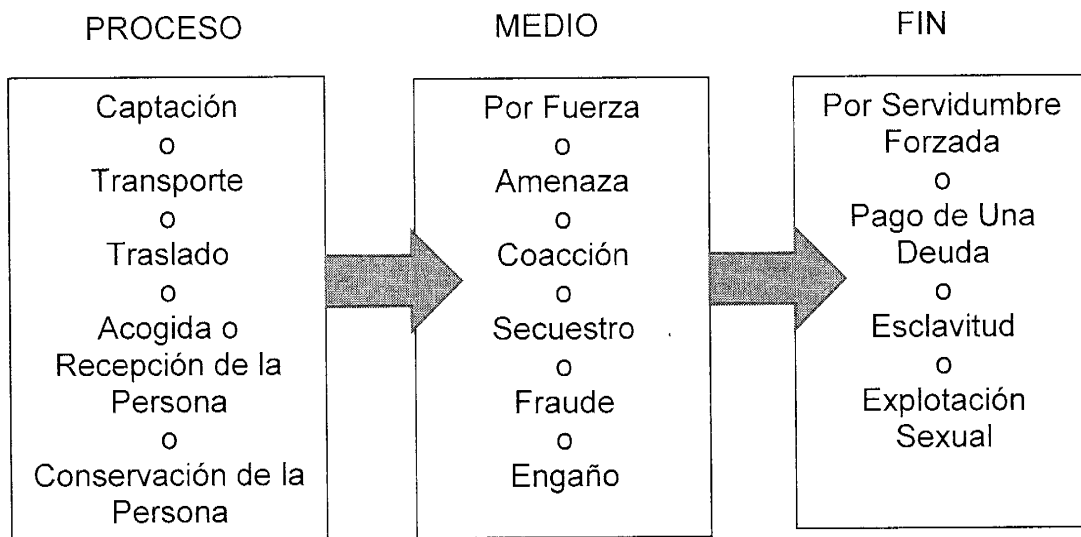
PROCESO

Captación
o
Transporte
o
Traslado
o
Acogida o
Recepción de la
Persona
o
Conservación de la
Persona

MEDIO

Por Fuerza
o
Amenaza
o
Coacción
o
Secuestro
o
Fraude
o
Engaño

FIN

Por Servidumbre
Forzada
o
Pago de Una
Deuda
o
Esclavitud
o
Explotación
Sexual